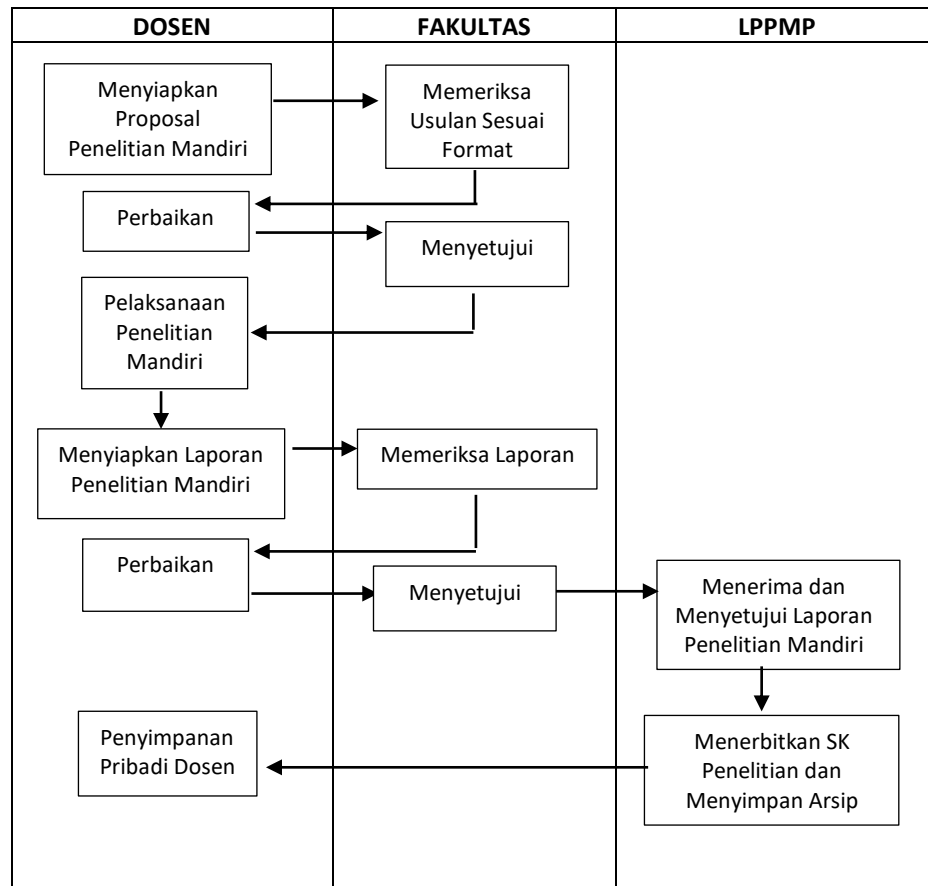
DOSEN

FAKULTAS

LPPMP

Menyiapkan Proposal Penelitian Mandiri

Memeriksa Usulan Sesuai Format

Perbaikan

Menyetujui

Pelaksanaan Penelitian Mandiri

Menyiapkan Laporan Penelitian Mandiri

Memeriksa Laporan

Perbaikan

Menyetujui

Menerima dan Menyetujui Laporan Penelitian Mandiri

Penyimpanan Pribadi Dosen

Menerbitkan SK Penelitian dan Menyimpan Arsip